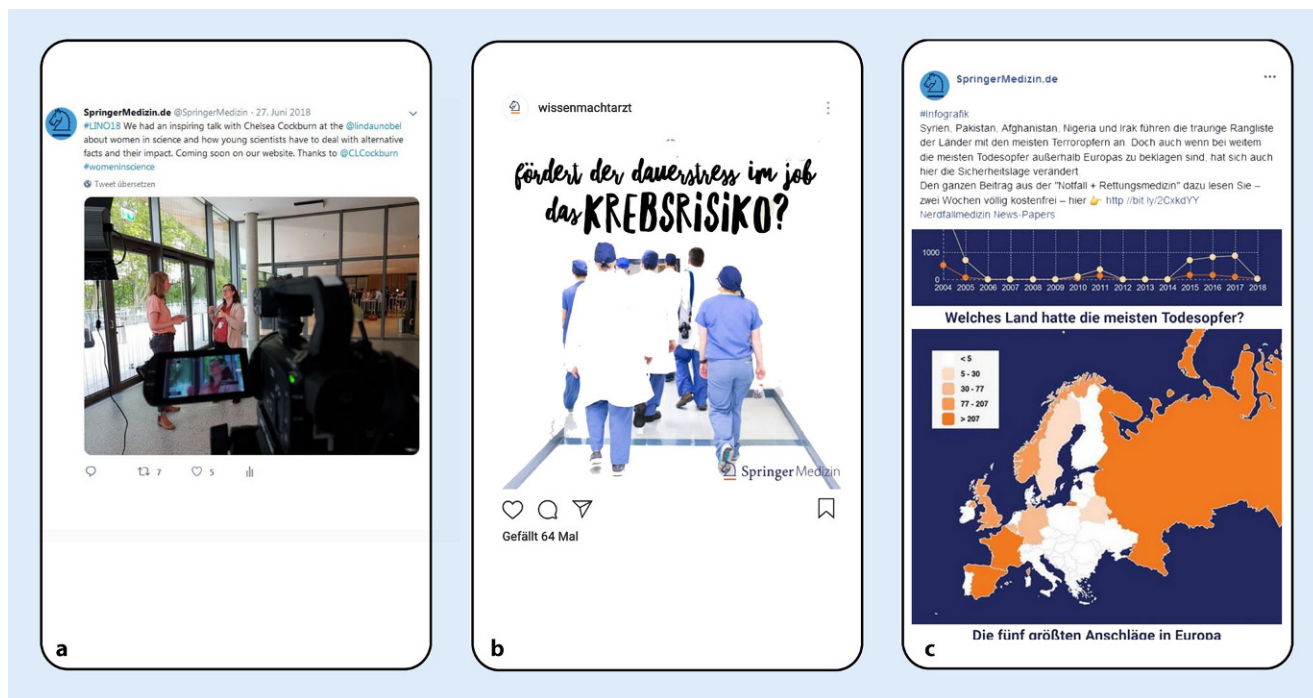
SpringerMedizin.de @SpringerMedizin · 27. Juni 2018

#LINO18 We had an inspiring talk with Chelsea Cockburn at the @lindaunobel about women in science and how young scientists have to deal with alternative facts and their impact. Coming soon on our website. Thanks to @CLCockburn #womeninscience

Tweet übersetzen

7 5

a

wissenmachtarzt

fördert der dauerstress im job das KREBSRISIKO?

Springer Medizin

Gefällt 64 Mal

b

SpringerMedizin.de

#Infografik
Syrien, Pakistan, Afghanistan, Nigeria und Irak führen die traurige Rangliste der Länder mit den meisten Terroropfern an. Doch auch wenn bei weitem die meisten Todesopfer außerhalb Europas zu beklagen sind, hat sich auch hier die Sicherheitslage verändert.
Den ganzen Beitrag aus der "Notfall + Rettungsmedizin" dazu lesen Sie – zwei Wochen völlig kostenfrei – hier 👉 http://bit.ly/2CxkdYY
Nerdfallmedizin News-Papers

1000
0
2004 2005 2006 2007 2008 2009 2010 2011 2012 2013 2014 2015 2016 2017 2018

Welches Land hatte die meisten Todesopfer?

< 5
5 - 30
30 - 77
77 - 207
> 207

Die fünf größten Anschläge in Europa

c